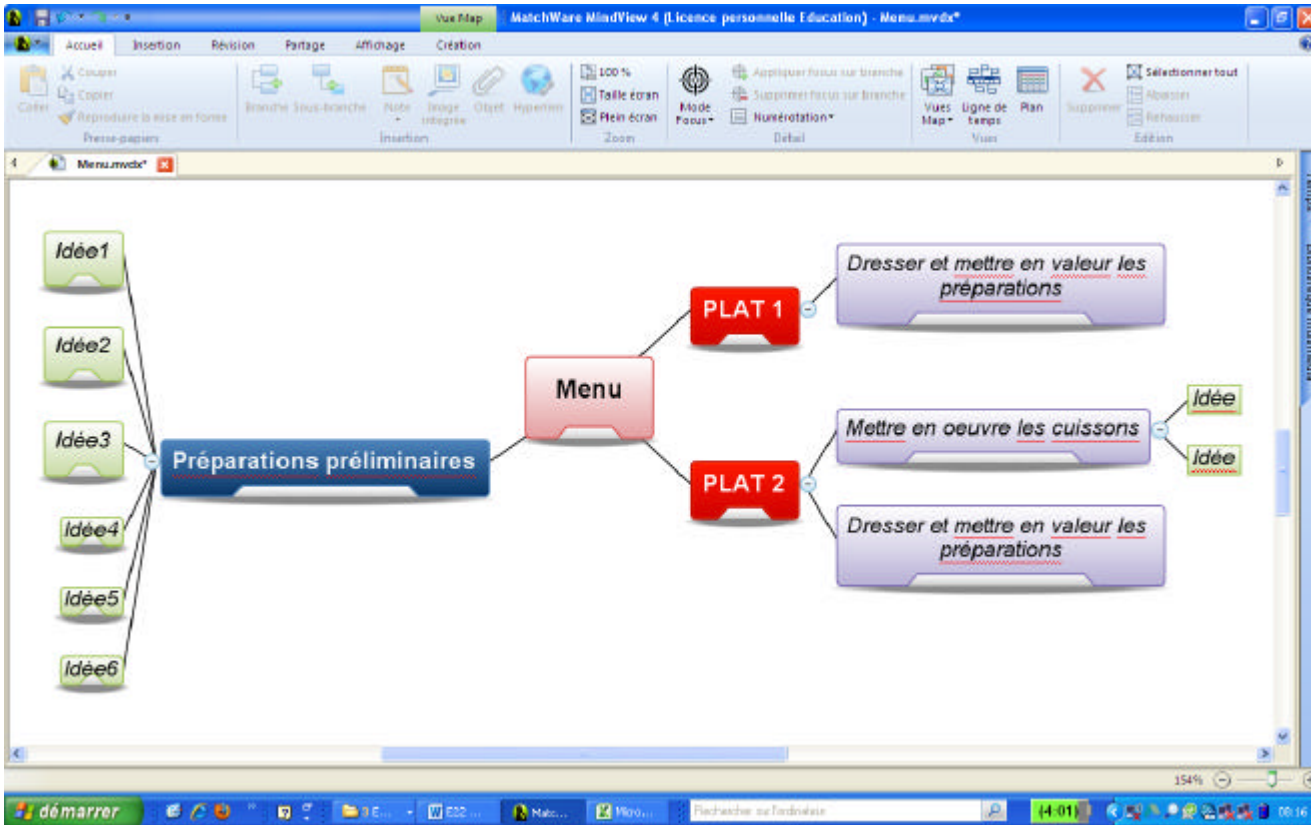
Vue Map MatchWare MindView 4 (Licence personnelle Education) - Menu.mvdx*

Accueil Insertion Révision Partage Affichage Création

Coller Couper Copier Reproduire la mise en forme Presse-papiers

Branche Sous-branche Note Image intégrée Objet Hyperlien Insertion

100 % Taille écran Plein écran Zoom

Mode Focus Appliquer focus sur branche Supprimer focus sur branche Numérotation Détail

Vues Map Ligne de temps Plan Vues

Supprimer Sélectionner tout Abaisser Rehausser Edition

Menu.mvdx*

Idée1

Idée2

Idée3

Idée4

Idée5

Idée6

Préparations préliminaires

Menu

PLAT 1

Dresser et mettre en valeur les préparations

PLAT 2

Mettre en oeuvre les cuissons

Idée

Idée

Dresser et mettre en valeur les préparations

154%

démarrer

Rechercher sur l'ordinateur

08:16